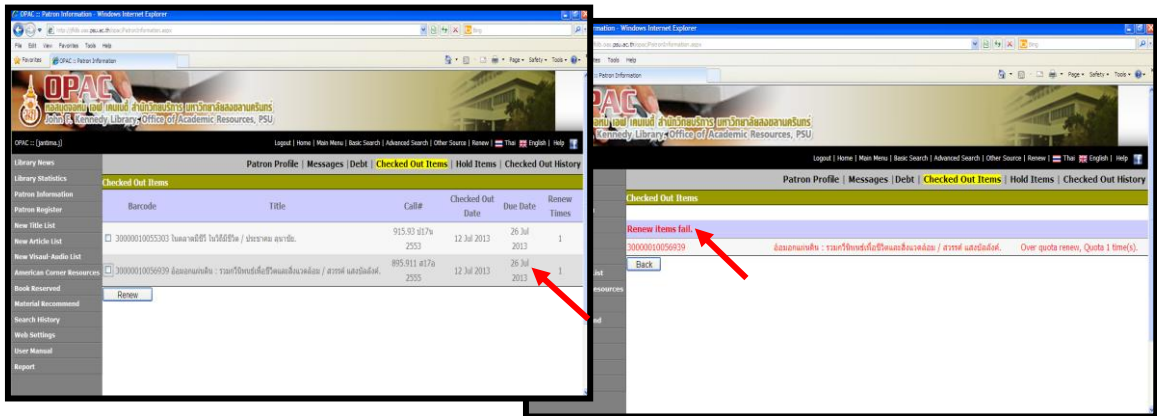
OPAC :: Patron Information - Windows Internet Explorer

http://lib.oas.psu.ac.th/opac/PatronInformation.aspx

File Edit View Favorites Tools Help

Favorites OPAC :: Patron Information

Page Safety Tools

OPAC

หอสมุดจอห์น เอฟ. เคนเนดี้ สำนักวิทยบริการ มหาวิทยาลัยสงขลานครินทร์

John F. Kennedy Library, Office of Academic Resources, PSU

OPAC :: [jantima.j]

Logout | Home | Main Menu | Basic Search | Advanced Search | Other Source | Renew | Thai English | Help

Library News
Library Statistics
Patron Information
Patron Register
New Title List
New Article List
New Visual-Audio List
American Corner Resources
Book Reserved
Material Recommend
Search History
Web Settings
User Manual
Report

Patron Profile | Messages | Debt | Checked Out Items | Hold Items | Checked Out History

Checked Out Items

| Barcode | Title | Call# | Checked Out Date | Due Date | Renew Times |
|---|---|---|---|---|---|
| 30000010055303 ในตลาดมีชีวิต ในวิถีมีชีวิต / ประชาคม ลุนาชัย. | | 915.93 ป17น 2553 | 12 Jul 2013 | 26 Jul 2013 | 1 |
| 30000010056939 อ่อนอกแก่ต้น : รวมกวีนิพนธ์เพื่อชีวิตและสิ่งแวดล้อม / สวรรค์ แสงบัลลังค์. | | 895.911 ส17อ 2555 | 12 Jul 2013 | 26 Jul 2013 | 1 |

Renew

rmation - Windows Internet Explorer

http://lib.oas.psu.ac.th/opac/PatronInformation.aspx

rites Tools Help

:: Patron Information

Page Safety Tools

OPAC

หอสมุดจอห์น เอฟ. เคนเนดี้ สำนักวิทยบริการ มหาวิทยาลัยสงขลานครินทร์

Kennedy Library, Office of Academic Resources, PSU

Logout | Home | Main Menu | Basic Search | Advanced Search | Other Source | Renew | Thai English | Help

Patron Profile | Messages | Debt | Checked Out Items | Hold Items | Checked Out History

Checked Out Items

Renew items fail.

30000010056939 อ่อนอกแก่ต้น : รวมกวีนิพนธ์เพื่อชีวิตและสิ่งแวดล้อม / สวรรค์ แสงบัลลังค์. Over quota renew, Quota 1 time(s).

Back

List
esources
nd